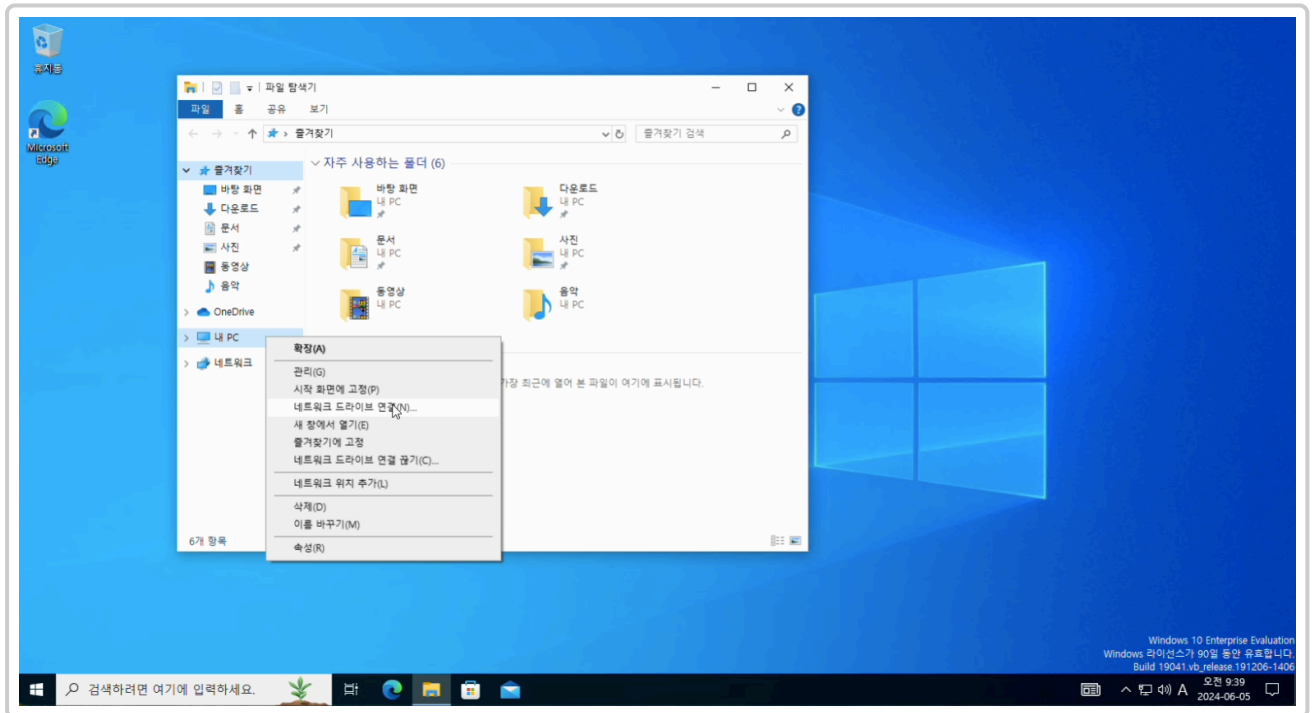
휴지통

Microsoft Edge

파일 탐색기

파일 홈 공유 보기

즐겨찾기

즐겨찾기 검색

즐겨찾기
바탕 화면
다운로드
문서
사진
동영상
음악
OneDrive
내 PC
네트워크

자주 사용하는 폴더 (6)

바탕 화면
내 PC

다운로드
내 PC

문서
내 PC

사진
내 PC

동영상
내 PC

음악
내 PC

가장 최근에 열어 본 파일이 여기에 표시됩니다.

확장(A)
관리(G)
시작 화면에 고정(P)
네트워크 드라이브 연결(N)...
새 창에서 열기(E)
즐겨찾기에 고정
네트워크 드라이브 연결 끊기(C)...
네트워크 위치 추가(L)
삭제(D)
이름 바꾸기(M)
속성(R)

6개 항목

Windows 10 Enterprise Evaluation
Windows 라이선스가 90일 동안 유효합니다.
Build 19041.vb_release.191206-1406

검색하려면 여기에 입력하세요.

A
오전 9:39
2024-06-05